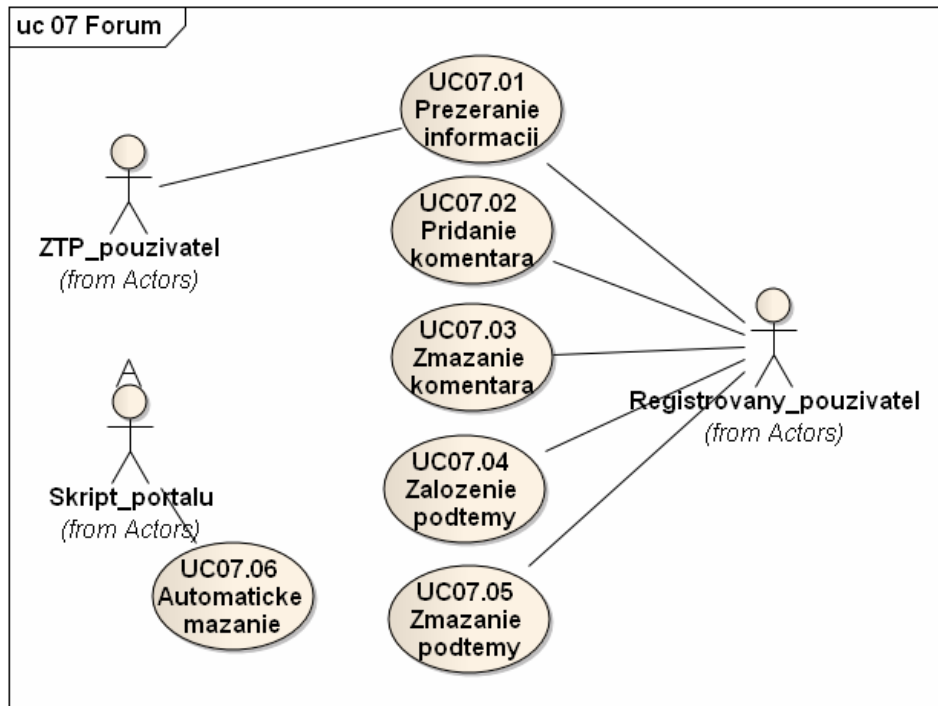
uc 07 Forum

ZTP_pouzivatel
(from Actors)

UC07.01 Prezeranie informacii

UC07.02 Pridanie komentara

UC07.03 Zmazanie komentara

UC07.04 Zalozenie podtemy

UC07.05 Zmazanie podtemy

Registrovany_pouzivatel
(from Actors)

Skript_portalu
(from Actors)

UC07.06 Automaticke mazanie